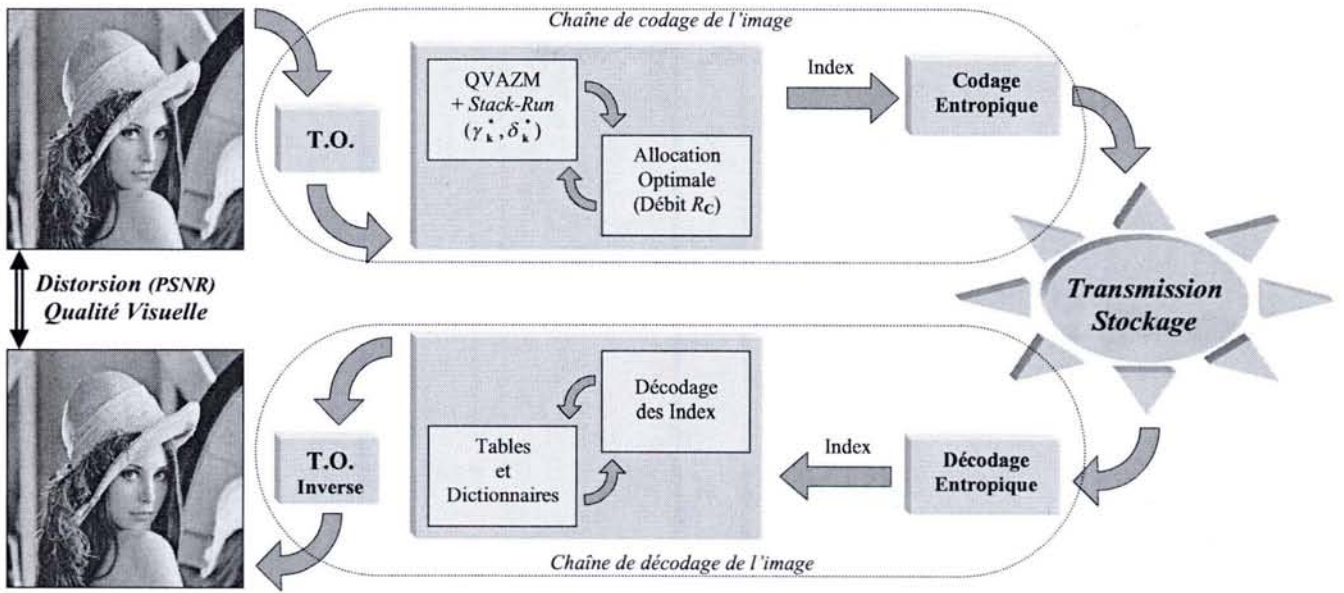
Chaîne de codage de l'image

T.O.

QVAZM + *Stack-Run* $(\gamma_k^*, \delta_k^*)$

Allocation Optimale (Débit $R_C$)

Index

Codage Entropique

Distorsion (PSNR) Qualité Visuelle

Transmission Stockage

T.O. Inverse

Tables et Dictionnaires

Décodage des Index

Index

Décodage Entropique

Chaîne de décodage de l'image